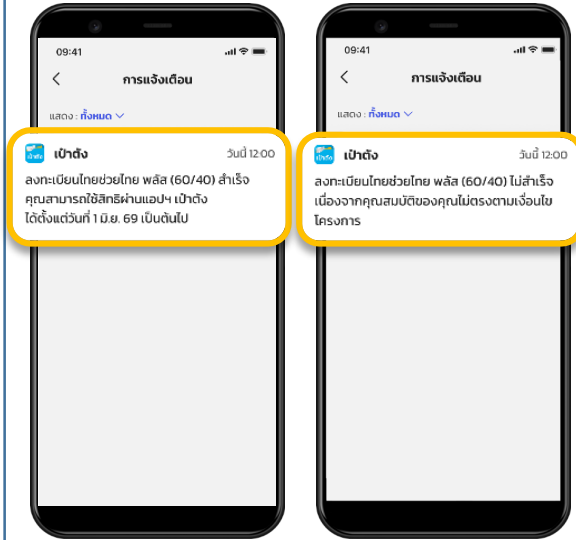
09:41

การแจ้งเตือน

แสดง : ทั้งหมด

เป๋าตัง วันนี้ 12:00

ลงทะเบียนไทยช่วยไทย พลัส (60/40) สำเร็จ คุณสามารถใช้สิทธิผ่านแอปฯ เป๋าตัง ได้ตั้งแต่วันที่ 1 มิ.ย. 69 เป็นต้นไป

09:41

การแจ้งเตือน

แสดง : ทั้งหมด

เป๋าตัง วันนี้ 12:00

ลงทะเบียนไทยช่วยไทย พลัส (60/40) ไม่สำเร็จ เนื่องจากคุณสมบัติของคุณไม่ตรงตามเงื่อนไขโครงการ